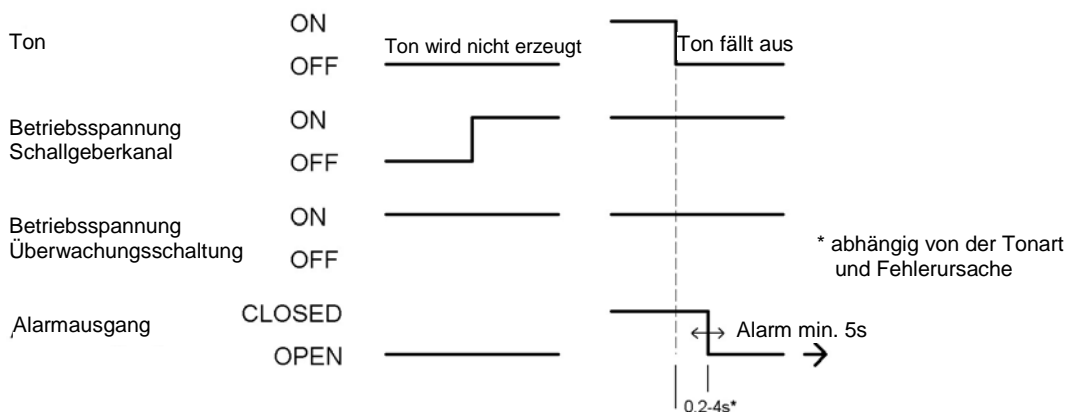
Ton
ON
OFF
Ton wird nicht erzeugt
Ton fällt aus

Betriebsspannung Schallgeberkanal
ON
OFF

Betriebsspannung Überwachungsschaltung
ON
OFF

* abhängig von der Tonart und Fehlerursache

Alarmausgang
CLOSED
OPEN
Alarm min. 5s

0,2-4s*